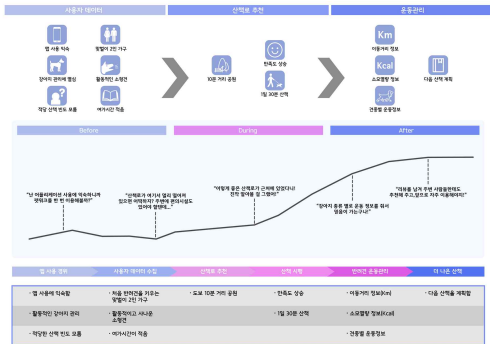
사용자 데이터

웹 사용 익숙

맞벌이 2인 가구

강아지 관리에 열심

활동적인 소형견

적당 산책 빈도 모름

여가시간 적음

산책로 추천

10분 거리 공원

만족도 상승

1일 30분 산책

운동관리

Km

이동거리 정보

Kcal

소모열량 정보

다음 산책 계획

견종별 운동정보

Before

During

After

"난 어플리케이션 사용에 익숙하니까 웹페이지 한 번 이용해볼까?"

"산책로가 여기서 멀지 않아서 있으면 여유롭게 주변에 편의시설도 있어야 할텐데..."

"이렇게 좋은 산책로가 근처에 있었다니 진작 찾아볼 걸 그랬어!"

"강아지 종류 별로 운동 정보를 줘서 맘을에 가는구나!"

"이제로 남자 주변 사람들한테도 추천해 주고, 앞으로 자주 이용해야지!"

웹 사용 경험

사용자 데이터 수집

산책로 추천

산책 시행

반려견 운동관리

더 나은 산책

· 웹 사용에 익숙함

· 처음 반려견을 키우는 맞벌이 2인 가구

· 도보 10분 거리 공원

· 만족도 상승

· 이동거리 정보(Km)

· 다음 산책을 계획함

· 활동적인 강아지 관리

· 활동적이고 사나운 소형견

· 1일 30분 산책

· 소모열량 정보(Kcal)

· 적당한 산책 빈도 모름

· 여가시간이 적음

· 견종별 운동정보